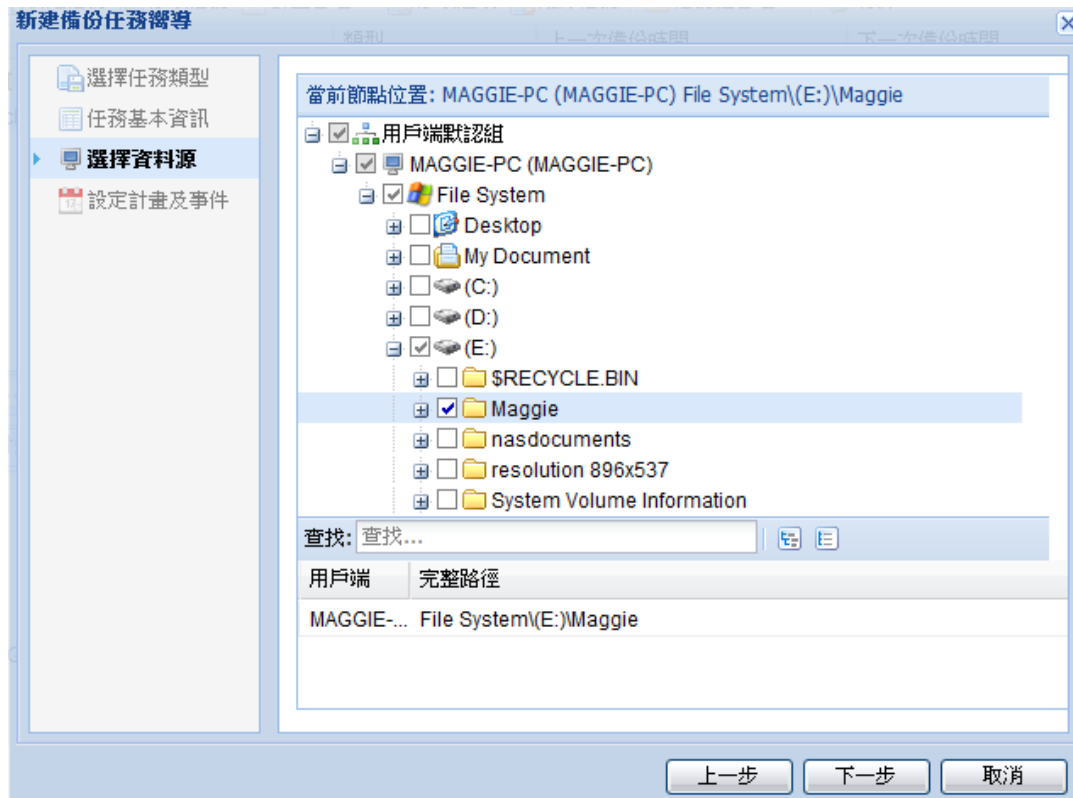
新建備份任務嚮導

選擇任務類型
任務基本資訊
選擇資料源
設定計畫及事件

當前節點位置: MAGGIE-PC (MAGGIE-PC) File System\(E:)\Maggie

用戶端默認組
MAGGIE-PC (MAGGIE-PC)
File System
Desktop
My Document
(C:)
(D:)
(E:)
$RECYCLE.BIN
Maggie
nasdocuments
resolution 896x537
System Volume Information

查找: 查找...

| 用戶端 | 完整路徑 |
|---|---|
| MAGGIE-... | File System\(E:)\Maggie |

上一步 下一步 取消